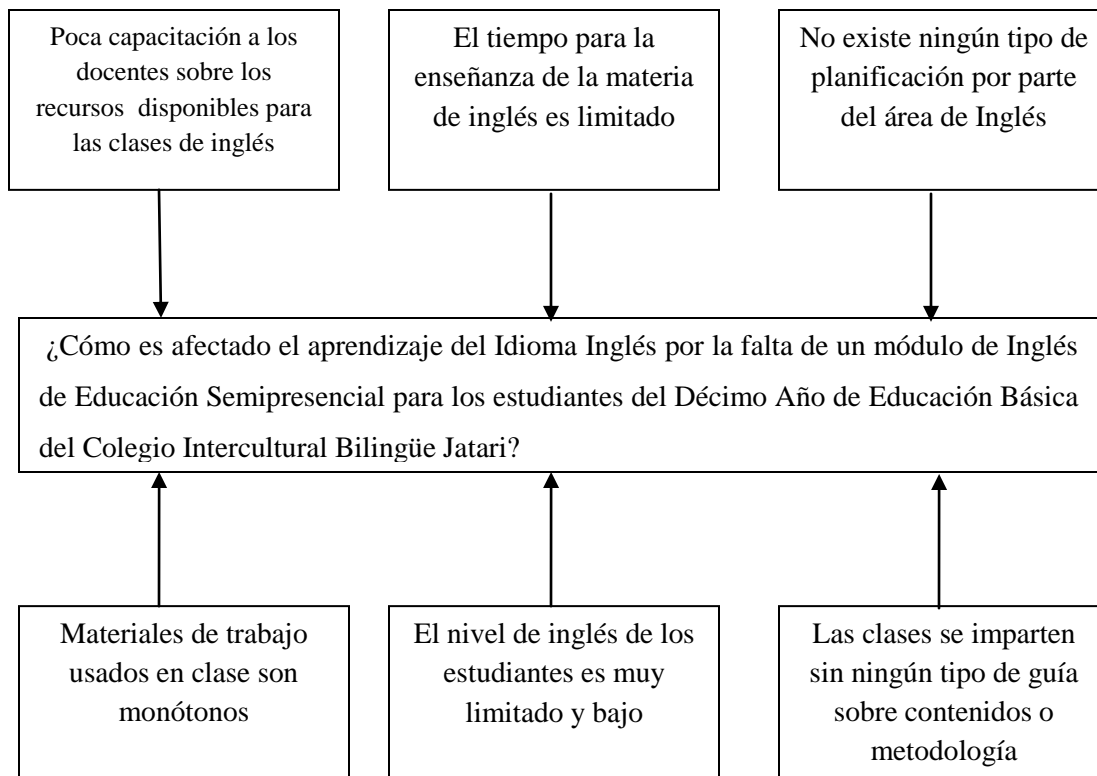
Poca capacitación a los docentes sobre los recursos disponibles para las clases de inglés

El tiempo para la enseñanza de la materia de inglés es limitado

No existe ningún tipo de planificación por parte del área de Inglés

¿Cómo es afectado el aprendizaje del Idioma Inglés por la falta de un módulo de Inglés de Educación Semipresencial para los estudiantes del Décimo Año de Educación Básica del Colegio Intercultural Bilingüe Jatari?

Materiales de trabajo usados en clase son monótonos

El nivel de inglés de los estudiantes es muy limitado y bajo

Las clases se imparten sin ningún tipo de guía sobre contenidos o metodología